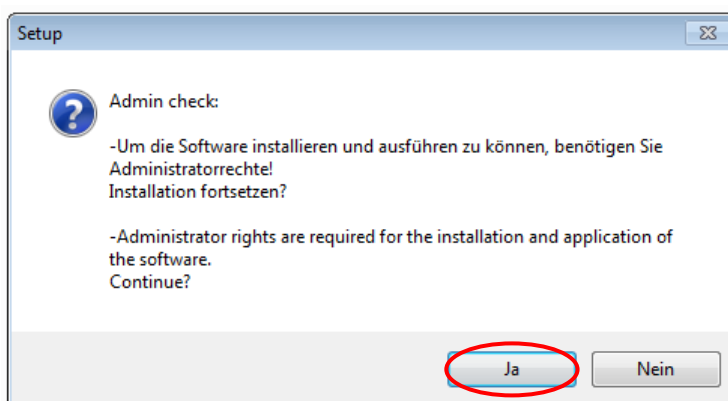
Setup

Admin check:

-Um die Software installieren und ausführen zu können, benötigen Sie Administratorrechte!
Installation fortsetzen?

-Administrator rights are required for the installation and application of the software.
Continue?

Ja

Nein